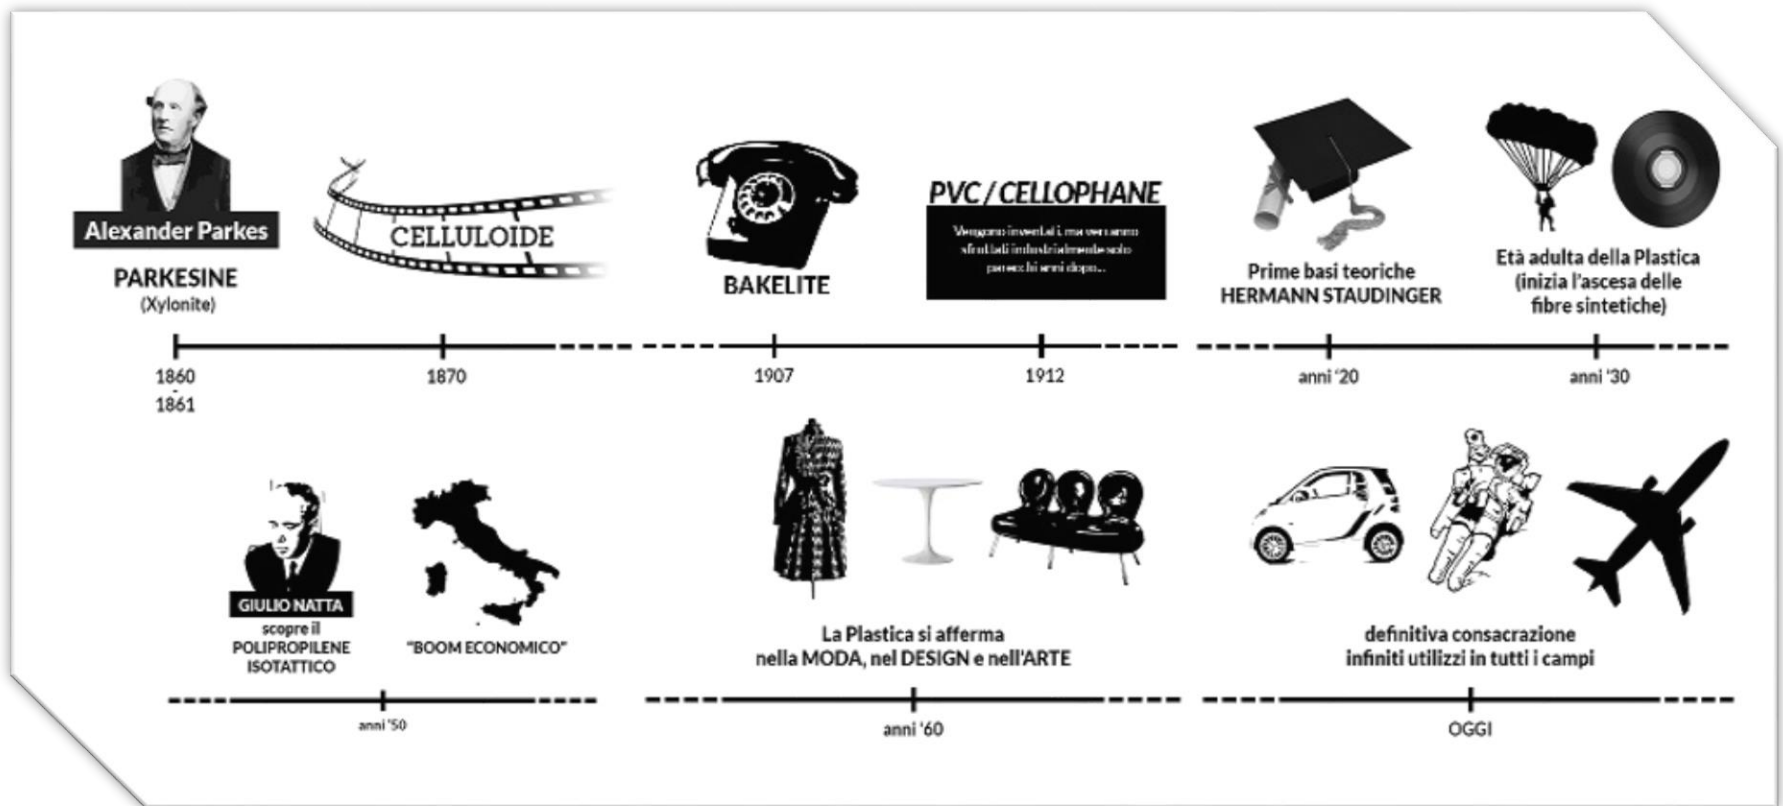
Alexander Parkes

PARKESINE
(Xylonite)

CELLULOIDE

BAKELITE

PVC / CELLOPHANE

Vengono inventati, ma verranno sfruttati industrialmente solo parecchi anni dopo...

Prime basi teoriche
HERMANN STAUDINGER

Età adulta della Plastica
(inizia l'ascesa delle fibre sintetiche)

1860
1861

1870

1907

1912

anni '20

anni '30

GIULIO NATTA
scopre il
POLIPROPILENE
ISOTATTICO

"BOOM ECONOMICO"

La Plastica si afferma
nella MODA, nel DESIGN e nell'ARTE

definitiva consacrazione
infiniti utilizzi in tutti i campi

anni '50

anni '60

OGGI